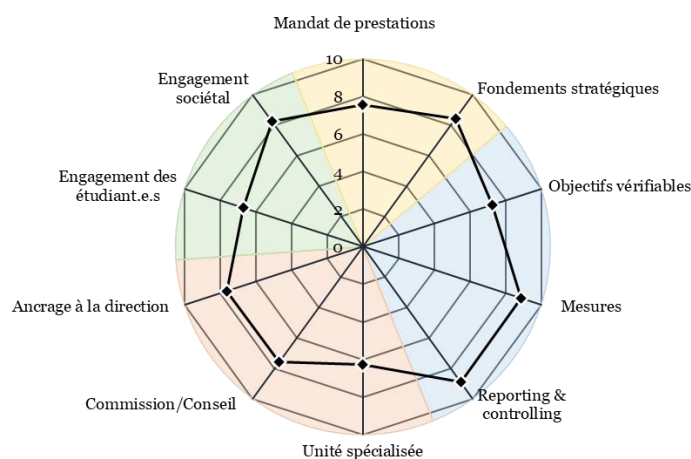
Mandat de prestations

10
8
6
4
2
0

Fondements stratégiques

Objectifs vérifiables

Mesures

Reporting & controlling

Unité spécialisée

Commission/Conseil

Ancrage à la direction

Engagement des étudiant.e.s

Engagement sociétal